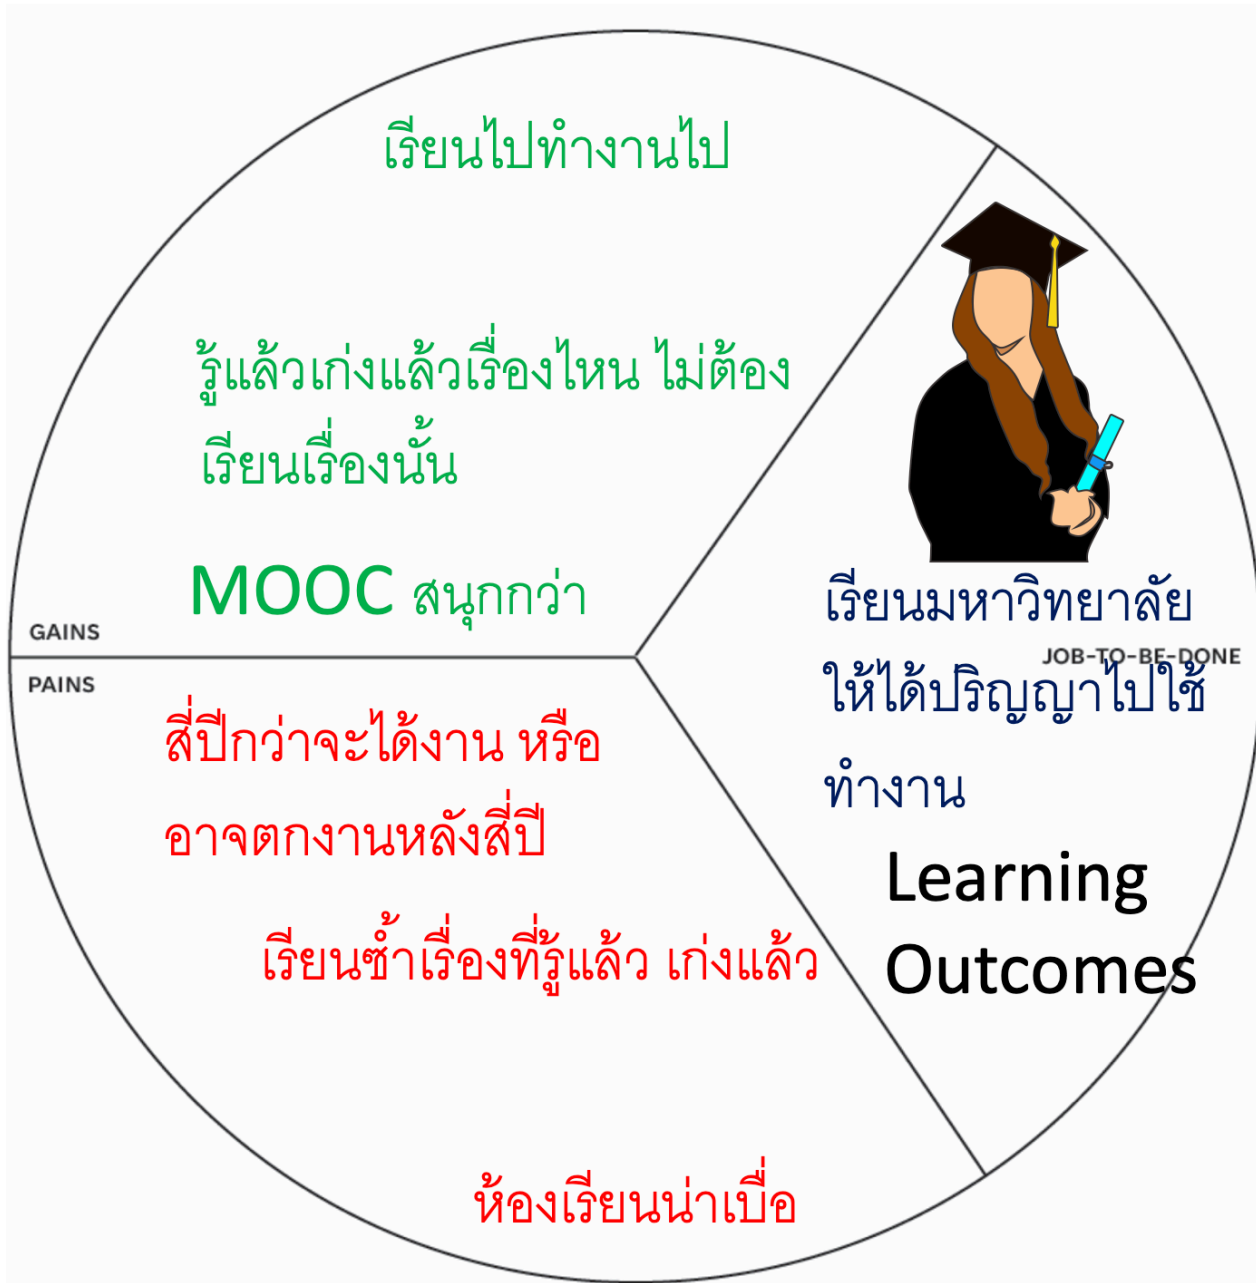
เรียนไปทำงานไป

รู้แล้วเก่งแล้วเรื่องไหน ไม่ต้องเรียนเรื่องนั้น

MOOC สนุกกว่า

GAINS

PAINS

สี่ปีกว่าจะได้งาน หรืออาจตกงานหลังสี่ปี

เรียนซ้ำเรื่องที่รู้แล้ว เก่งแล้ว

ห้องเรียนน่าเบื่อ

เรียนมหาวิทยาลัยให้ได้ปริญญาไปใช้ทำงาน

JOB-TO-BE-DONE

Learning Outcomes